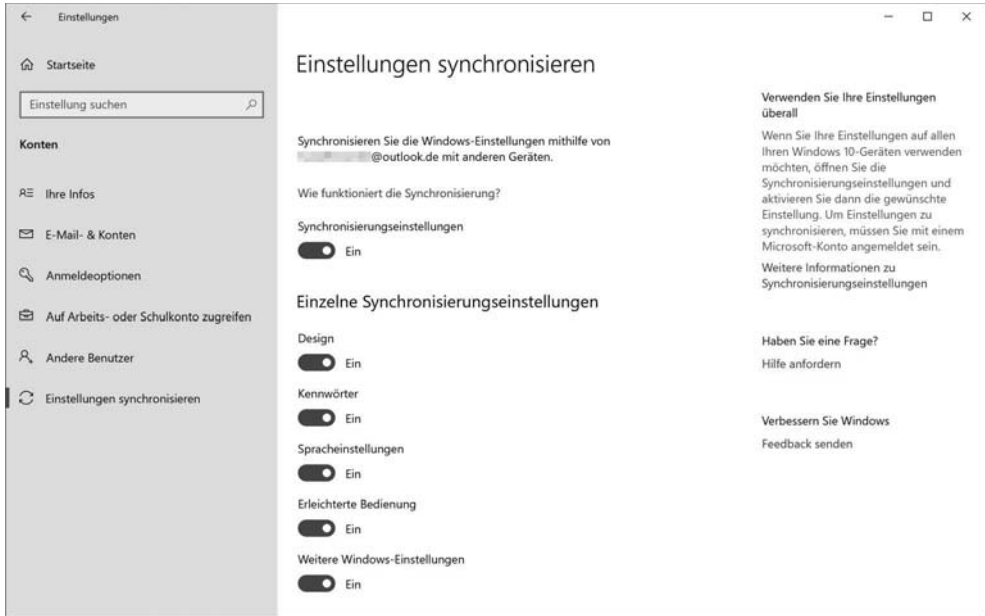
Einstellungen

Startseite

Einstellung suchen

Konten

Ihre Infos

E-Mail- & Konten

Anmeldeoptionen

Auf Arbeits- oder Schulkonto zugreifen

Andere Benutzer

Einstellungen synchronisieren

Einstellungen synchronisieren

Synchronisieren Sie die Windows-Einstellungen mithilfe von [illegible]@outlook.de mit anderen Geräten.

Wie funktioniert die Synchronisierung?

Synchronisierungseinstellungen

Ein

Einzelne Synchronisierungseinstellungen

Design

Ein

Kennwörter

Ein

Spracheinstellungen

Ein

Erleichterte Bedienung

Ein

Weitere Windows-Einstellungen

Ein

Verwenden Sie Ihre Einstellungen überall

Wenn Sie Ihre Einstellungen auf allen Ihren Windows 10-Geräten verwenden möchten, öffnen Sie die Synchronisierungseinstellungen und aktivieren Sie dann die gewünschte Einstellung. Um Einstellungen zu synchronisieren, müssen Sie mit einem Microsoft-Konto angemeldet sein.

Weitere Informationen zu Synchronisierungseinstellungen

Haben Sie eine Frage?

Hilfe anfordern

Verbessern Sie Windows

Feedback senden